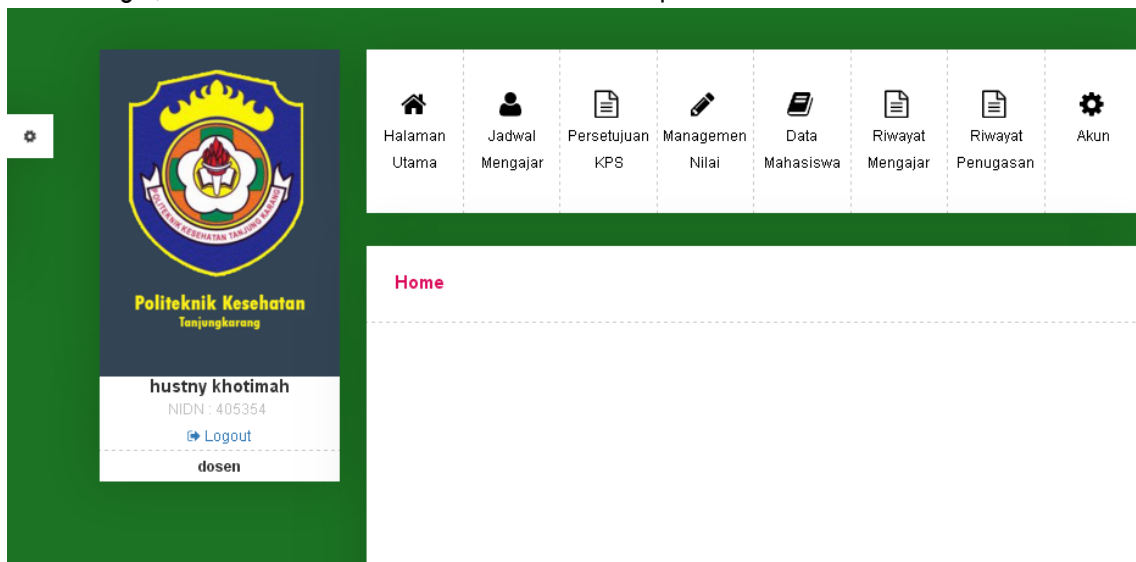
POLITEKNIK KESEHATAN TANJUNG KARANG

Politeknik Kesehatan
Tanjungkarang

hustny khotimah
NIDN : 405354
Logout
dosen

Halaman Utama
Jadwal Mengajar
Persetujuan KPS
Managemen Nilai
Data Mahasiswa
Riwayat Mengajar
Riwayat Penugasan
Akun

Home